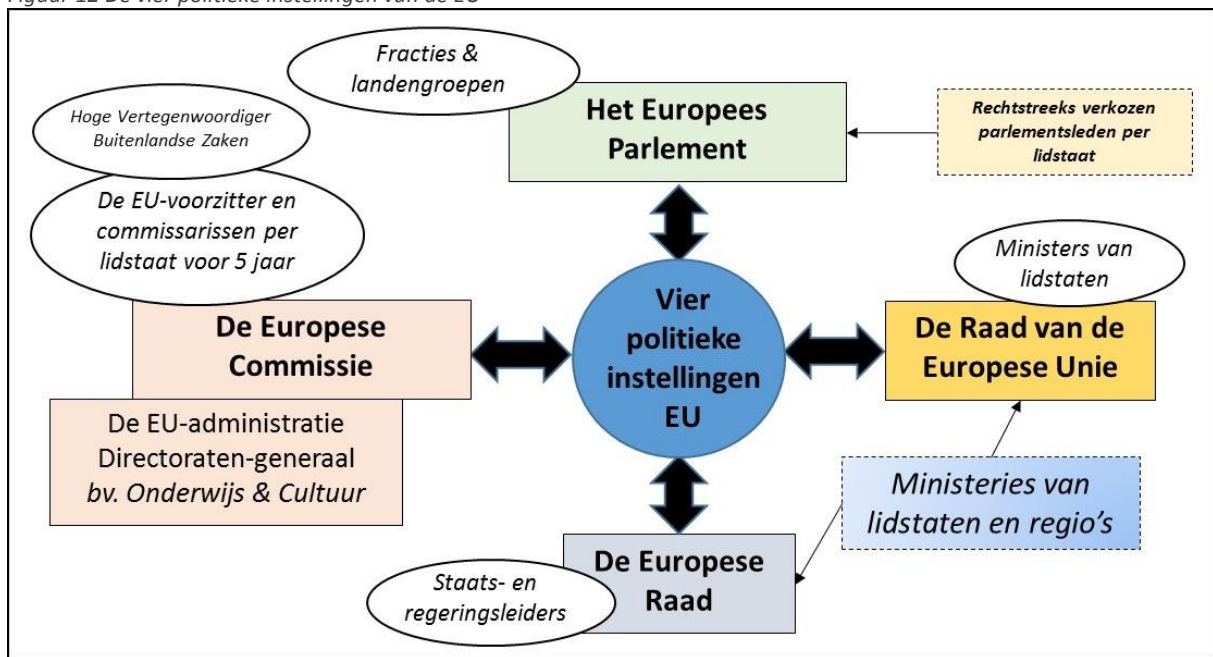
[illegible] 12 De vier politieke instellingen van de EU

Fracties & landengroepen

Het Europees Parlement

Rechtstreeks verkozen parlementsleden per lidstaat

Hoge Vertegenwoordiger Buitenlandse Zaken

De EU-voorzitter en commissarissen per lidstaat voor 5 jaar

Ministers van lidstaten

Vier politieke instellingen EU

De Europese Commissie

De Raad van de Europese Unie

De EU-administratie Directoraten-generaal bv. Onderwijs & Cultuur

Ministeries van lidstaten en regio's

De Europese Raad

Staats- en regeringsleiders